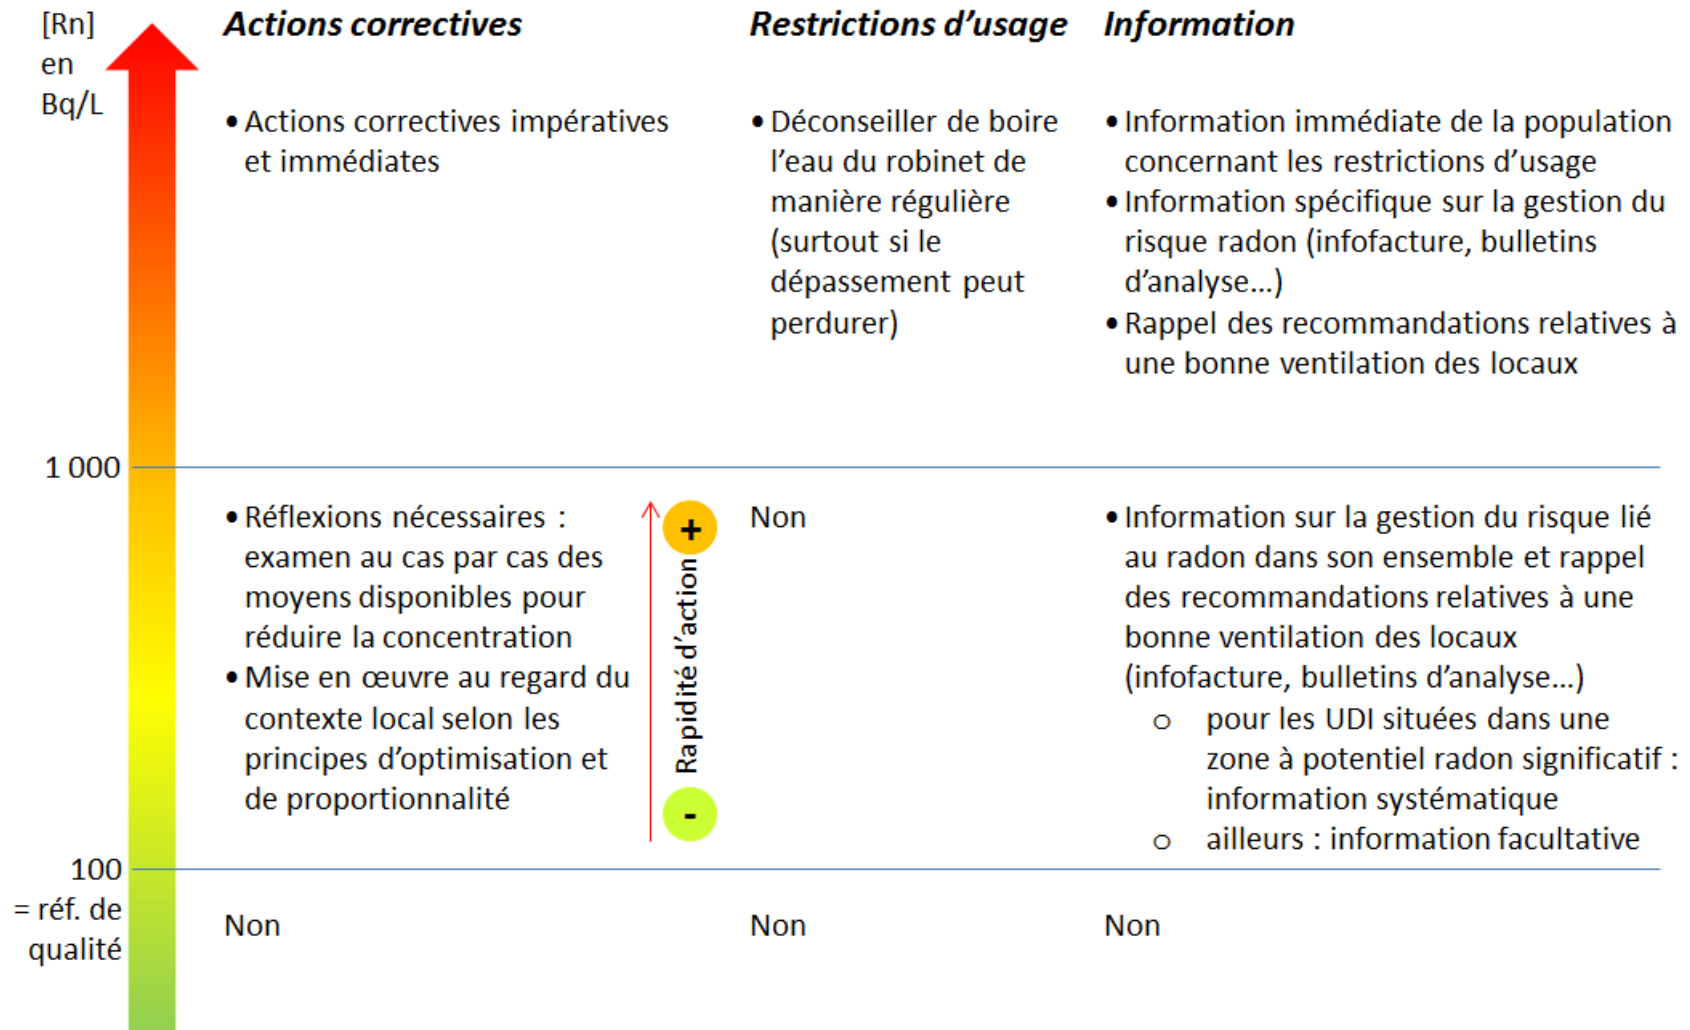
[Rn] en Bq/L

| | Actions correctives | Restrictions d'usage | Information |
|---|---|---|---|
| | • Actions correctives impératives et immédiates | • Déconseiller de boire l'eau du robinet de manière régulière (surtout si le dépassement peut perdurer) | • Information immédiate de la population concernant les restrictions d'usage<br>• Information spécifique sur la gestion du risque radon (infofacture, bulletins d'analyse...)<br>• Rappel des recommandations relatives à une bonne ventilation des locaux |
| 1 000 | • Réflexions nécessaires : examen au cas par cas des moyens disponibles pour réduire la concentration<br>• Mise en œuvre au regard du contexte local selon les principes d'optimisation et de proportionnalité | Non | • Information sur la gestion du risque lié au radon dans son ensemble et rappel des recommandations relatives à une bonne ventilation des locaux (infofacture, bulletins d'analyse...)<br>○ pour les UDI situées dans une zone à potentiel radon significatif : information systématique<br>○ ailleurs : information facultative |
| 100 = réf. de qualité | Non | Non | Non |

+
Rapidité d'action
-